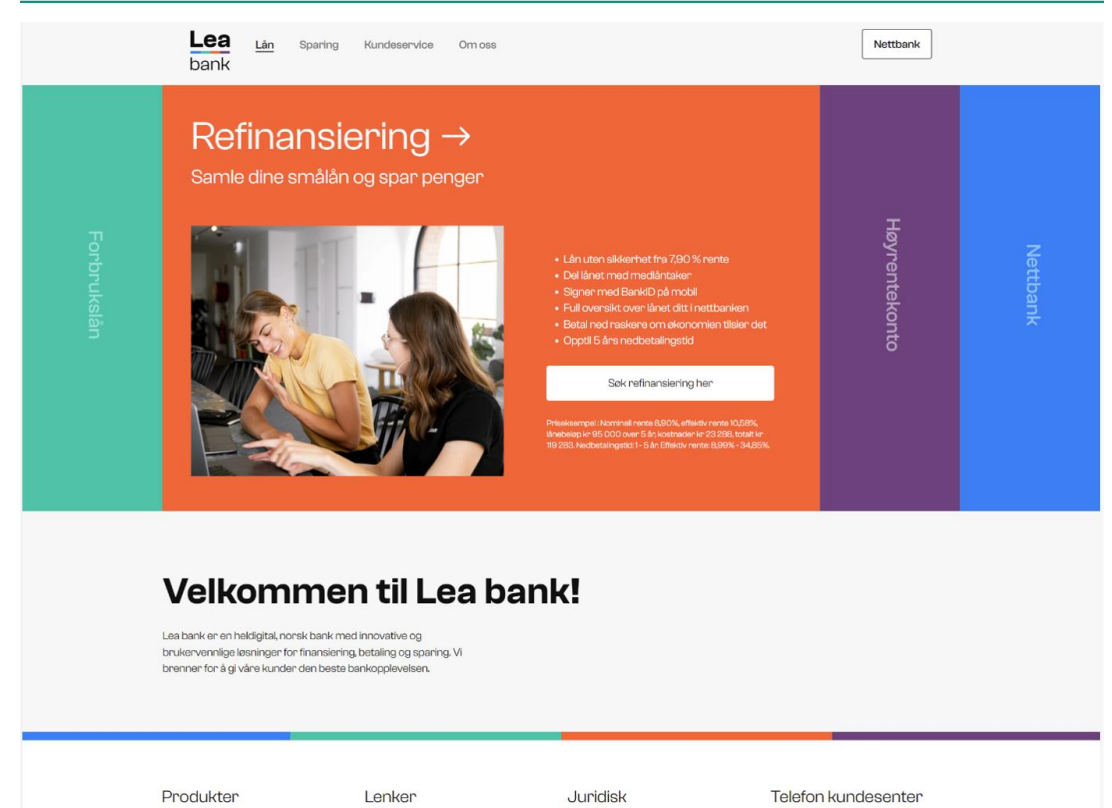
Lea bank

Lån Sparing Kundeservice Om oss

Nettbank

Forbrukslån

Refinansiering →

Samle dine smålån og spar penger

- Lån uten sikkerhet fra 7,90 % rente
- Del lånet med medlåntaker
- Signer med BankID på mobil
- Full oversikt over lånet ditt i nettbanken
- Betal ned raskere om økonomien tilsier det
- Opptil 5 års nedbetalingstid

Søk refinansiering her

Priseksempel: Nominell rente 8,90%, effektiv rente 10,58%, lånebeløp kr 95 000 over 5 år, kostnader kr 23 288, totalt kr 118 288. Nedbetalingstid: 1 - 5 år. Effektiv rente: 8,96% - 34,85%.

Høyrentekonto

Nettbank

Velkommen til Lea bank!

Lea bank er en heldigital, norsk bank med innovative og brukervennlige løsninger for finansiering, betaling og sparing. Vi brenner for å gi våre kunder den beste bankopplevelsen.

Produkter

Lenker

Juridisk

Telefon kundesenter